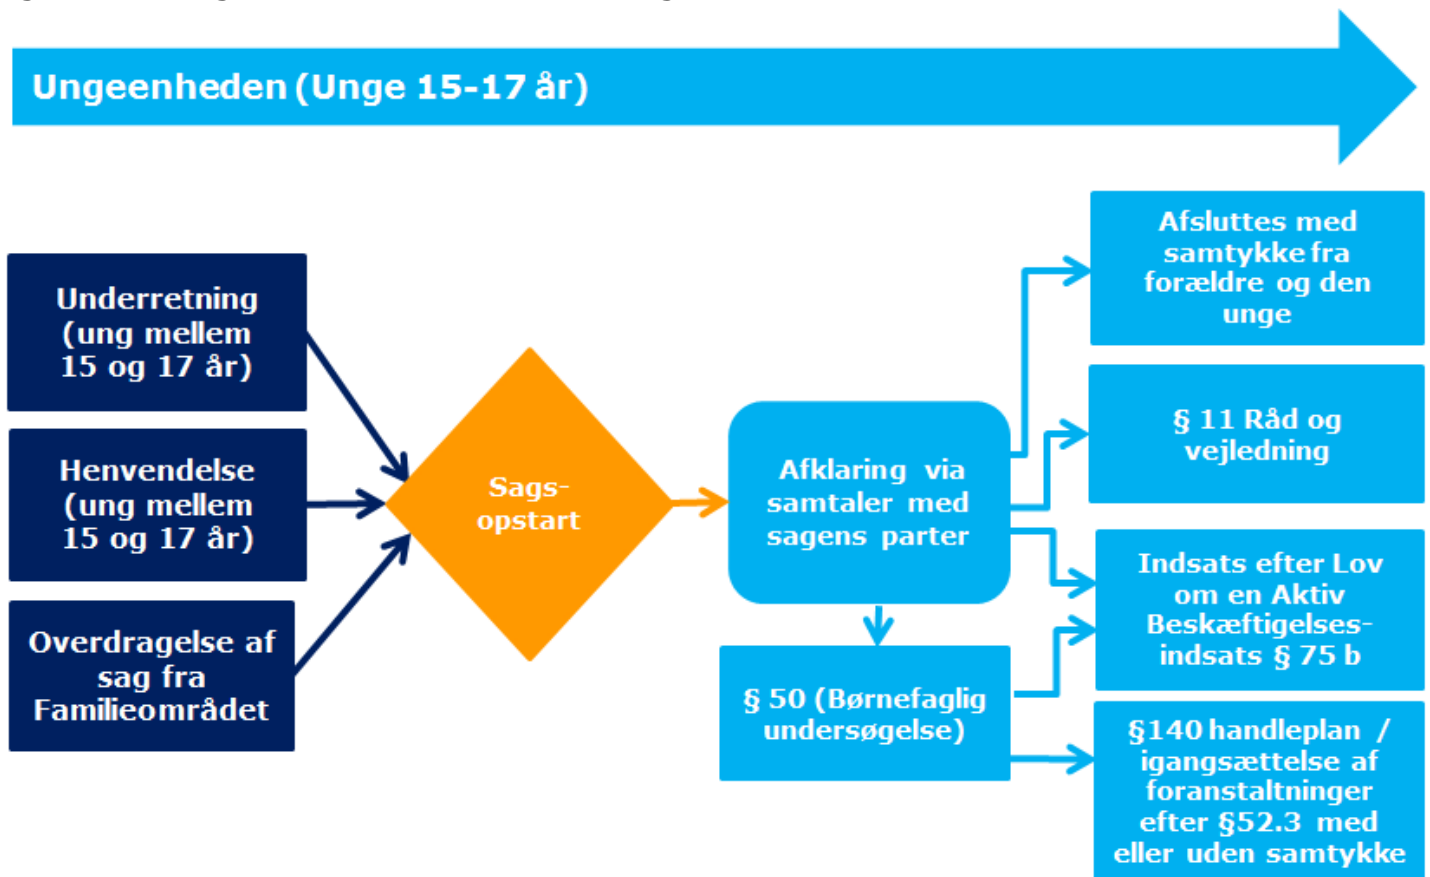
Ungeenheden (Unge 15-17 år)

Underretning (ung mellem 15 og 17 år)

Henvendelse (ung mellem 15 og 17 år)

Overdragelse af sag fra Familieområdet

Sagsopstart

Afklaring via samtaler med sagens parter

§ 50 (Børnefaglig undersøgelse)

Afsluttes med samtykke fra forældre og den unge

§ 11 Råd og vejledning

Indsats efter Lov om en Aktiv Beskæftigelsesindsats § 75 b

§140 handleplan / igangsættelse af foranstaltninger efter §52.3 med eller uden samtykke